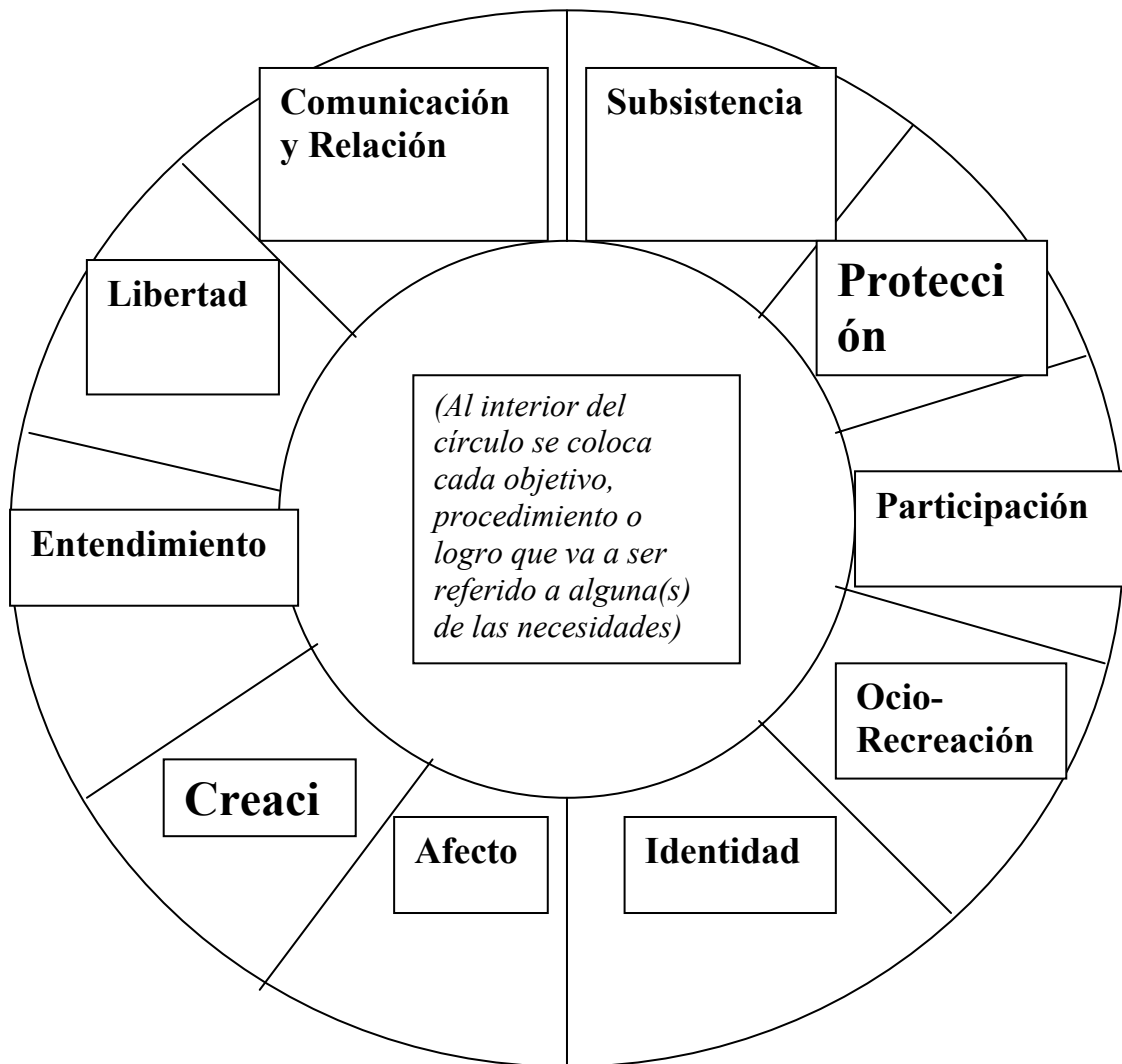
Comunicación y Relación

Subsistencia

Protecci ón

Libertad

(Al interior del círculo se coloca cada objetivo, procedimiento o logro que va a ser referido a alguna(s) de las necesidades)

Participación

Entendimiento

Ocio-Recreación

Creaci

Afecto

Identidad